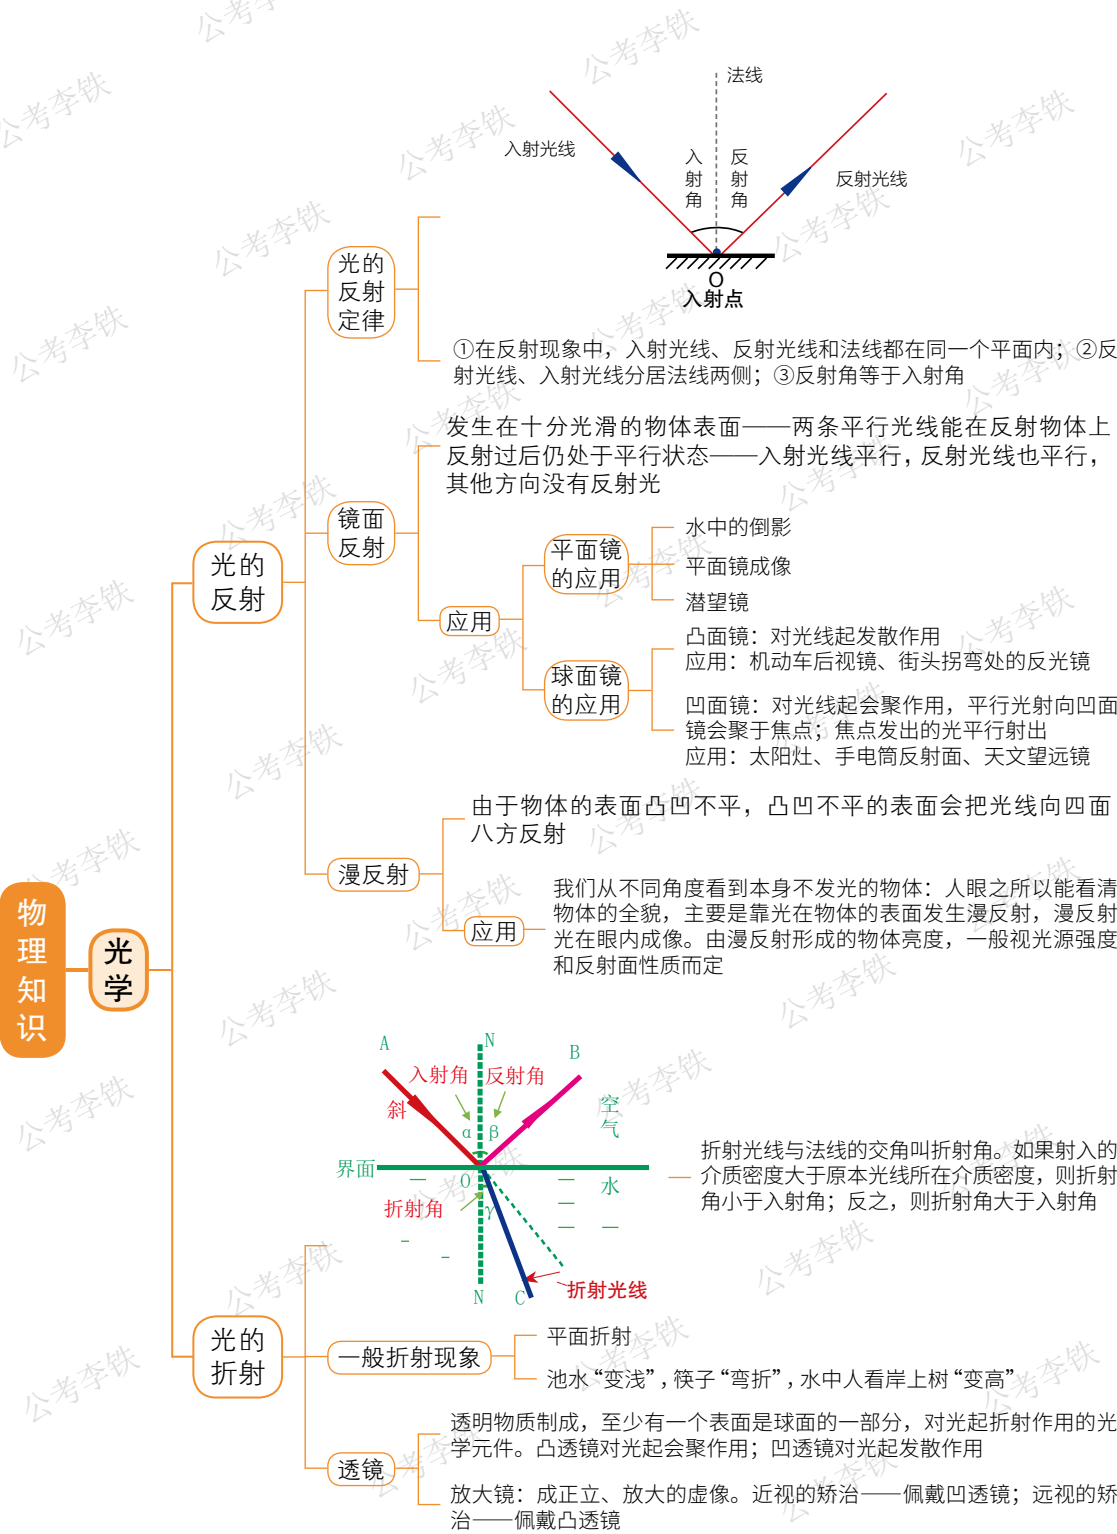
公考李铁

法线
入射光线
入射角
反射角
反射光线
O
入射点

物理知识
光学
光的反射
光的反射定律
①在反射现象中，入射光线、反射光线和法线都在同一个平面内；②反射光线、入射光线分居法线两侧；③反射角等于入射角

镜面反射
发生在十分光滑的物体表面——两条平行光线能在反射物体上反射过后仍处于平行状态——入射光线平行，反射光线也平行，其他方向没有反射光

应用
平面镜的应用
水中的倒影
平面镜成像
潜望镜

球面镜的应用
凸面镜：对光线起发散作用
应用：机动车后视镜、街头拐弯处的反光镜
凹面镜：对光线起会聚作用，平行光射向凹面镜会聚于焦点；焦点发出的光平行射出
应用：太阳灶、手电筒反射面、天文望远镜

漫反射
由于物体的表面凸凹不平，凸凹不平的表面会把光线向四面八方反射
应用
我们从不同角度看到本身不发光的物体：人眼之所以能看清物体的全貌，主要是靠光在物体的表面发生漫反射，漫反射光在眼内成像。由漫反射形成的物体亮度，一般视光源强度和反射面性质而定

光的折射
A
N
B
入射角
反射角
斜
空气
$\alpha$
$\beta$
界面
O
水
折射角
$\gamma$
N
C
折射光线
折射光线与法线的交角叫折射角。如果射入的介质密度大于原本光线所在介质密度，则折射角小于入射角；反之，则折射角大于入射角

一般折射现象
平面折射
池水“变浅”，筷子“弯折”，水中人看岸上树“变高”

透镜
透明物质制成，至少有一个表面是球面的一部分，对光起折射作用的光学元件。凸透镜对光起会聚作用；凹透镜对光起发散作用
放大镜：成正立、放大的虚像。近视的矫治——佩戴凹透镜；远视的矫治——佩戴凸透镜